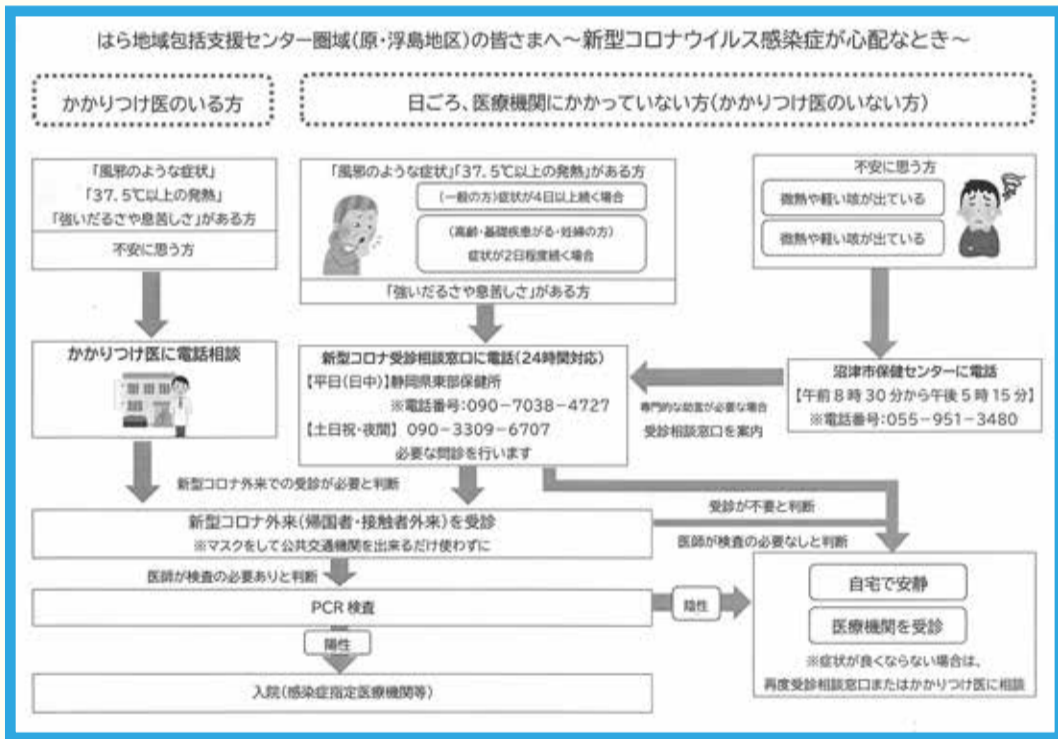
はら地域包括支援センター圏域(原・浮島地区)の皆さまへ～新型コロナウイルス感染症が心配なとき～

かかりつけ医のいる方

日ごろ、医療機関にかかっていない方(かかりつけ医のいない方)

「風邪のような症状」
「37.5℃以上の発熱」
「強いだるさや息苦しさ」がある方

不安に思う方

「風邪のような症状」「37.5℃以上の発熱」がある方

(一般の方)症状が4日以上続く場合

(高齢・基礎疾患がる・妊婦の方)
症状が2日程度続く場合

「強いだるさや息苦しさ」がある方

不安に思う方

微熱や軽い咳が出ている

微熱や軽い咳が出ている

かかりつけ医に電話相談

新型コロナ受診相談窓口に電話(24時間対応)
【平日(日中)】静岡県東部保健所
※電話番号:090－7038－4727
【土日祝・夜間】 090－3309－6707
必要な問診を行います

専門的な助言が必要な場合
受診相談窓口を案内

沼津市保健センターに電話
【午前8時30分から午後5時15分】
※電話番号:055－951－3480

新型コロナ外来での受診が必要と判断

受診が不要と判断

新型コロナ外来(帰国者・接触者外来)を受診
※マスクをして公共交通機関を出来るだけ使わずに

医師が検査の必要なしと判断

医師が検査の必要ありと判断

PCR検査

陰性

自宅で安静

医療機関を受診

陽性

※症状が良くならない場合は、
再度受診相談窓口またはかかりつけ医に相談

入院(感染症指定医療機関等)